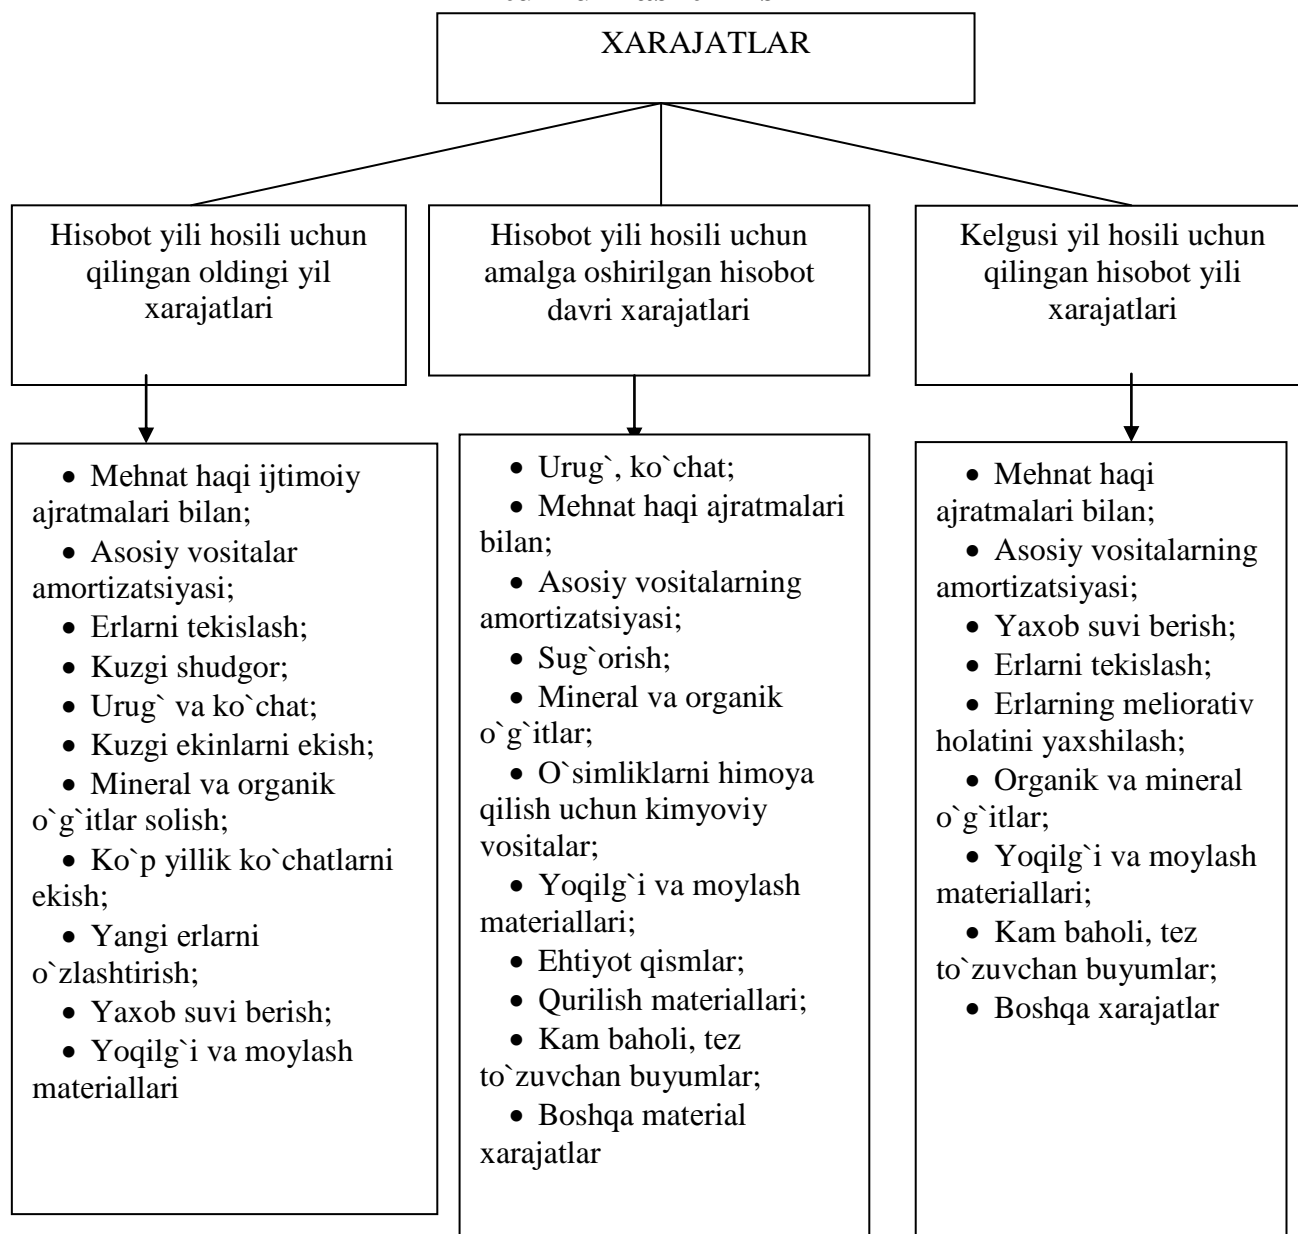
XARAJATLAR

Hisobot yili hosili uchun qilingan oldingi yil xarajatlari

Hisobot yili hosili uchun amalga oshirilgan hisobot davri xarajatlari

Kelgusi yil hosili uchun qilingan hisobot yili xarajatlari

- Mehnat haqi ijtimoiy ajratmalari bilan;
- Asosiy vositalar amortizatsiyasi;
- Erlarni tekislash;
- Kuzgi shudgor;
- Urug` va ko`chat;
- Kuzgi ekinlarni ekish;
- Mineral va organik o`g`itlar solish;
- Ko`p yillik ko`chatlarni ekish;
- Yangi erlarni o`zlashtirish;
- Yaxob suvi berish;
- Yoqilg`i va moylash materiallari

- Urug`, ko`chat;
- Mehnat haqi ajratmalari bilan;
- Asosiy vositalarning amortizatsiyasi;
- Sug`orish;
- Mineral va organik o`g`itlar;
- O`simliklarni himoya qilish uchun kimyoviy vositalar;
- Yoqilg`i va moylash materiallari;
- Ehtiyot qismlar;
- Qurilish materiallari;
- Kam baholi, tez to`zuvchan buyumlar;
- Boshqa material xarajatlar

- Mehnat haqi ajratmalari bilan;
- Asosiy vositalarning amortizatsiyasi;
- Yaxob suvi berish;
- Erlarni tekislash;
- Erlarning meliorativ holatini yaxshilash;
- Organik va mineral o`g`itlar;
- Yoqilg`i va moylash materiallari;
- Kam baholi, tez to`zuvchan buyumlar;
- Boshqa xarajatlar